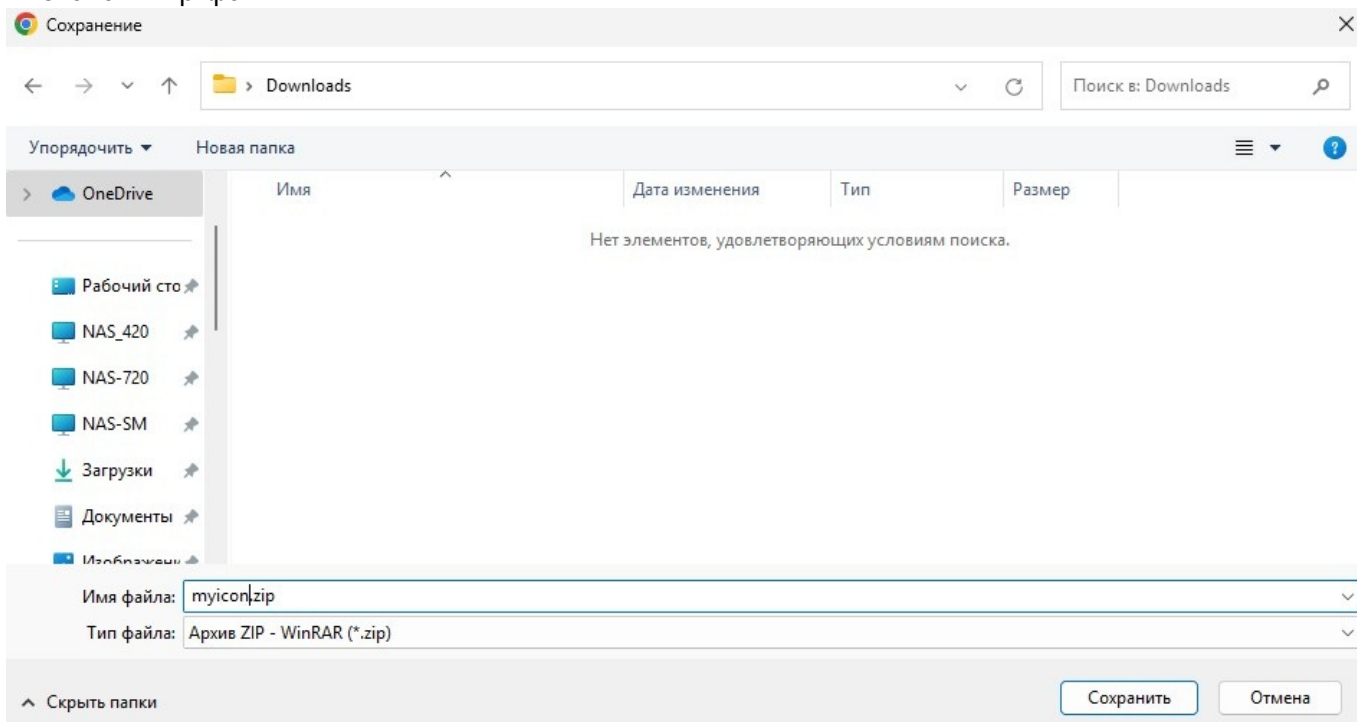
Сохранение

Downloads

Поиск в: Downloads

Упорядочить ▾ Новая папка

OneDrive

Рабочий сто

NAS_420

NAS-720

NAS-SM

Загрузки

Документы

Изображени

| Имя | Дата изменения | Тип | Размер |
|---|---|---|---|

Нет элементов, удовлетворяющих условиям поиска.

Имя файла: myicon.zip

Тип файла: Архив ZIP - WinRAR (*.zip)

Скрыть папки

Сохранить

Отмена